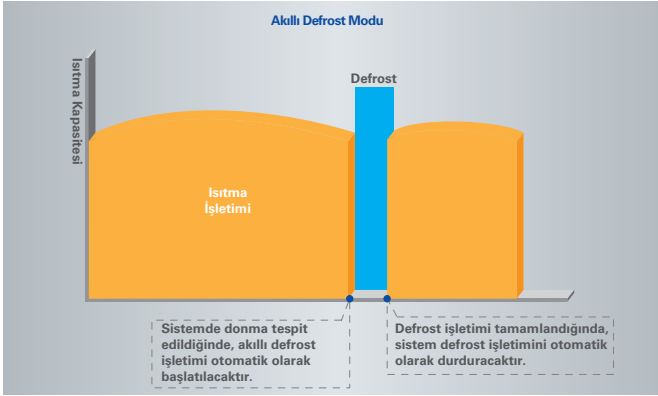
Akıllı Defrost Modu

Isıtma Kapasitesi

Defrost

Isıtma İşletimi

Sistemde donma tespit edildiğinde, akıllı defrost işletimi otomatik olarak başlatılacaktır.

Defrost işletimi tamamlandığında, sistem defrost işletimini otomatik olarak durduracaktır.